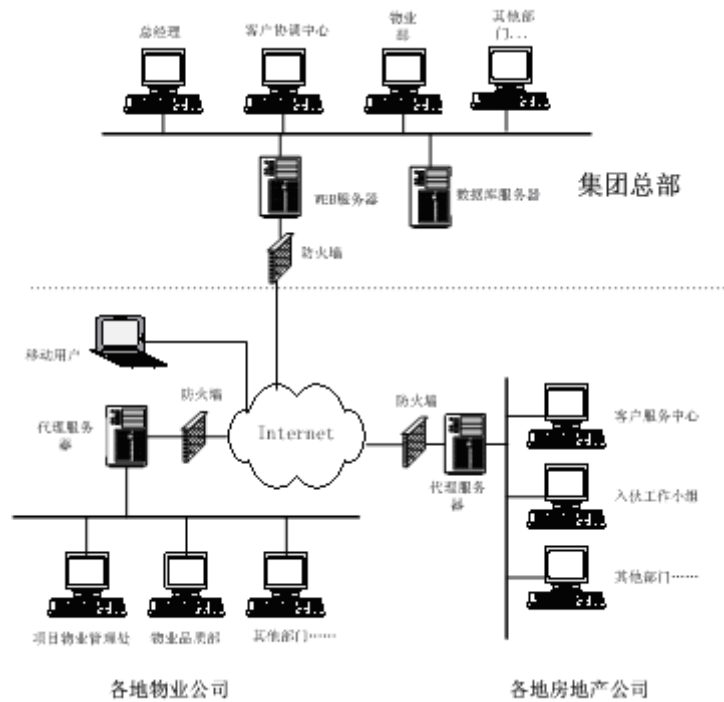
总经理

客户协调中心

物业部

其他部门…

WEB服务器

数据库服务器

集团总部

防火墙

移动用户

防火墙

代理服务器

Internet

防火墙

代理服务器

客户服务中心

入伙工作小组

其他部门……

项目物业管理处

物业品质部

其他部门……

各地物业公司

各地房地产公司